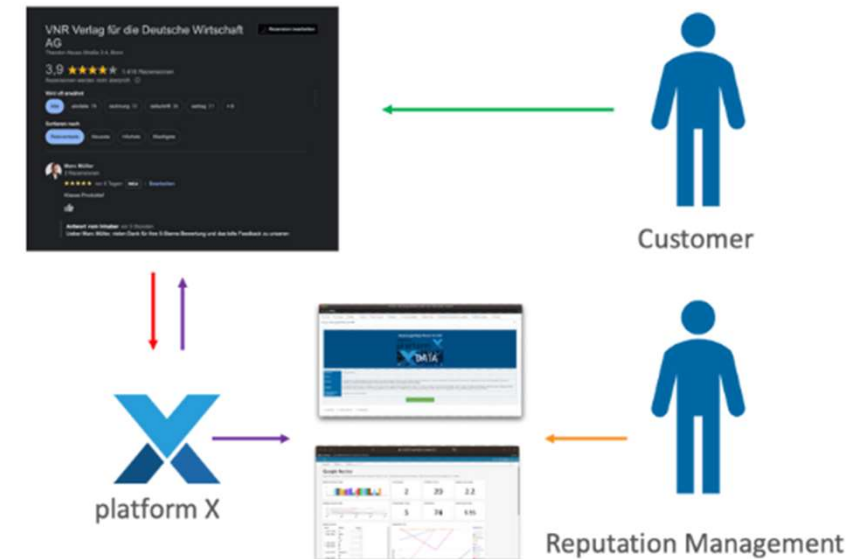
VNR Verlag für die Deutsche Wirtschaft AG

Theodor-Heuss-Straße 2-4, Bonn

Rezension schreiben

3,9 ★★★★★ 1.416 Rezensionen

Wird oft erwähnt

Alle

Sortieren nach

Relevanteste

Neueste

Höchste

Niedrigste

Marc Müller

2 Rezensionen

★★★★★ vor 6 Tagen

Beantworten

Klasse Produkte!

Antwort vom Inhaber vor 5 Stunden

Lieber Marc Müller, vielen Dank für Ihre 5-Sterne-Bewertung und das tolle Feedback zu unseren

Customer

platform X

Google Review

2

20

2.2

5

74

Reputation Management